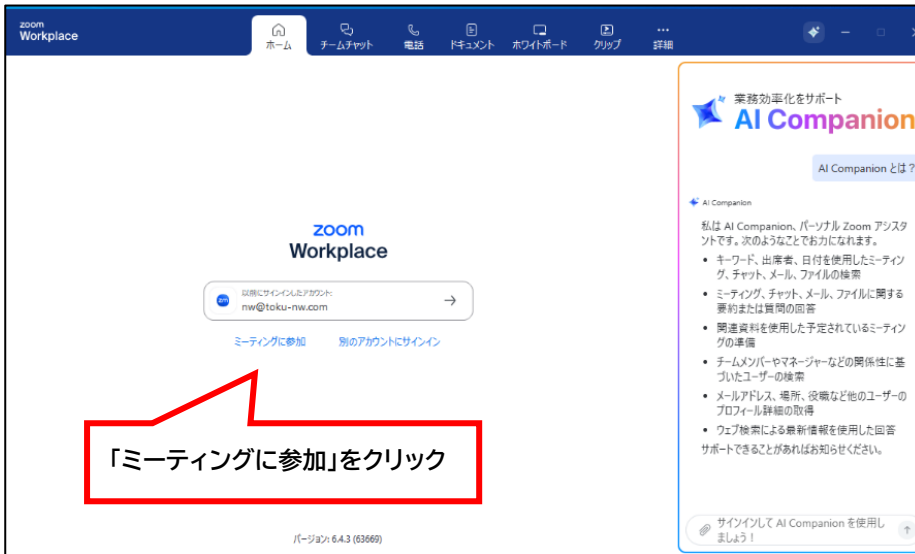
zoom
Workplace

ホーム　チームチャット　電話　ドキュメント　ホワイトボード　クリップ　詳細

zoom
Workplace

以前にサインインしたアカウント:
nw@toku-nw.com

ミーティングに参加　別のアカウントにサインイン

「ミーティングに参加」をクリック

バージョン: 6.4.3 (63669)

業務効率化をサポート
AI Companion

AI Companion とは？

AI Companion

私は AI Companion、パーソナル Zoom アシスタントです。次のようなことでお力になれます。

- キーワード、出席者、日付を使用したミーティング、チャット、メール、ファイルの検索
- ミーティング、チャット、メール、ファイルに関する要約または質問の回答
- 関連資料を使用した予定されているミーティングの準備
- チームメンバーやマネージャーなどの関係性に基づいたユーザーの検索
- メールアドレス、場所、役職など他のユーザーのプロフィール詳細の取得
- ウェブ検索による最新情報を使用した回答

サポートできることがあればお知らせください。

サインインして AI Companion を使用しましょう！